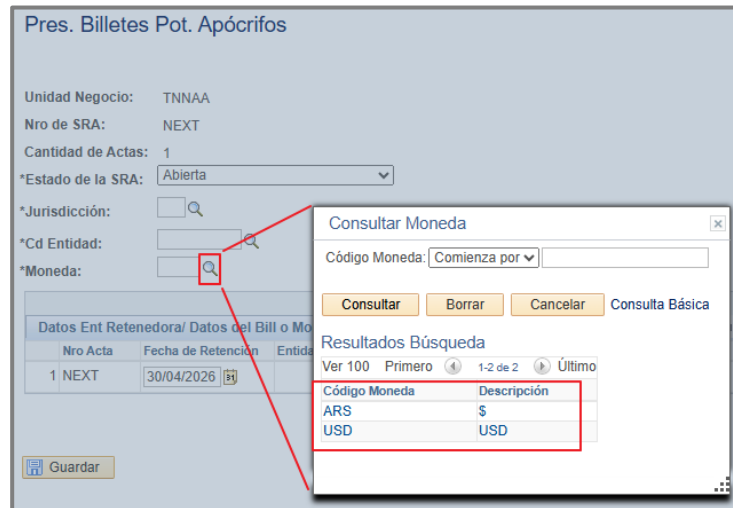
Pres. Billetes Pot. Apócrifos

Unidad Negocio: TNNAA
Nro de SRA: NEXT
Cantidad de Actas: 1
*Estado de la SRA: Abierta
*Jurisdicción:
*Cd Entidad:
*Moneda:

Datos Ent Retenedora/ Datos del Bill o Mo

| | Nro Acta | Fecha de Retención | Entida |
|---|---|---|---|
| 1 | NEXT | 30/04/2026 | |

Guardar

Consultar Moneda

Código Moneda: Comienza por

Consultar Borrar Cancelar Consulta Básica

Resultados Búsqueda

Ver 100 Primero 1-2 de 2 Último

| Código Moneda | Descripción |
|---|---|
| ARS | $ |
| USD | USD |